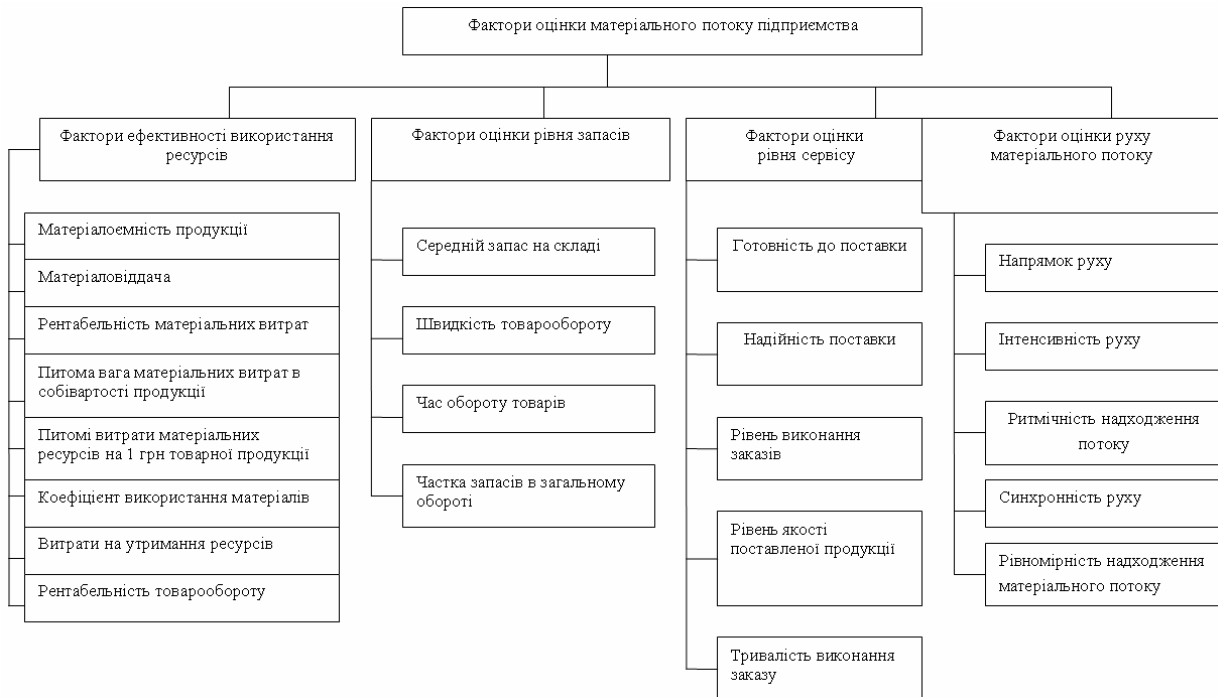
Фактори оцінки матеріального потоку підприємства

Фактори ефективності використання ресурсів

Матеріалоємність продукції

Матеріаловіддача

Рентабельність матеріальних витрат

Питома вага матеріальних витрат в собівартості продукції

Питомі витрати матеріальних ресурсів на 1 грн товарної продукції

Коефіцієнт використання матеріалів

Витрати на утримання ресурсів

Рентабельність товарообороту

Фактори оцінки рівня запасів

Середній запас на складі

Швидкість товарообороту

Час обороту товарів

Частка запасів в загальному обороті

Фактори оцінки рівня сервісу

Готовність до поставки

Надійність поставки

Рівень виконання заказів

Рівень якості поставленої продукції

Тривалість виконання заказу

Фактори оцінки руху матеріального потоку

Напрямок руху

Інтенсивність руху

Ритмічність надходження потоку

Синхронність руху

Рівномірність надходження матеріального потоку